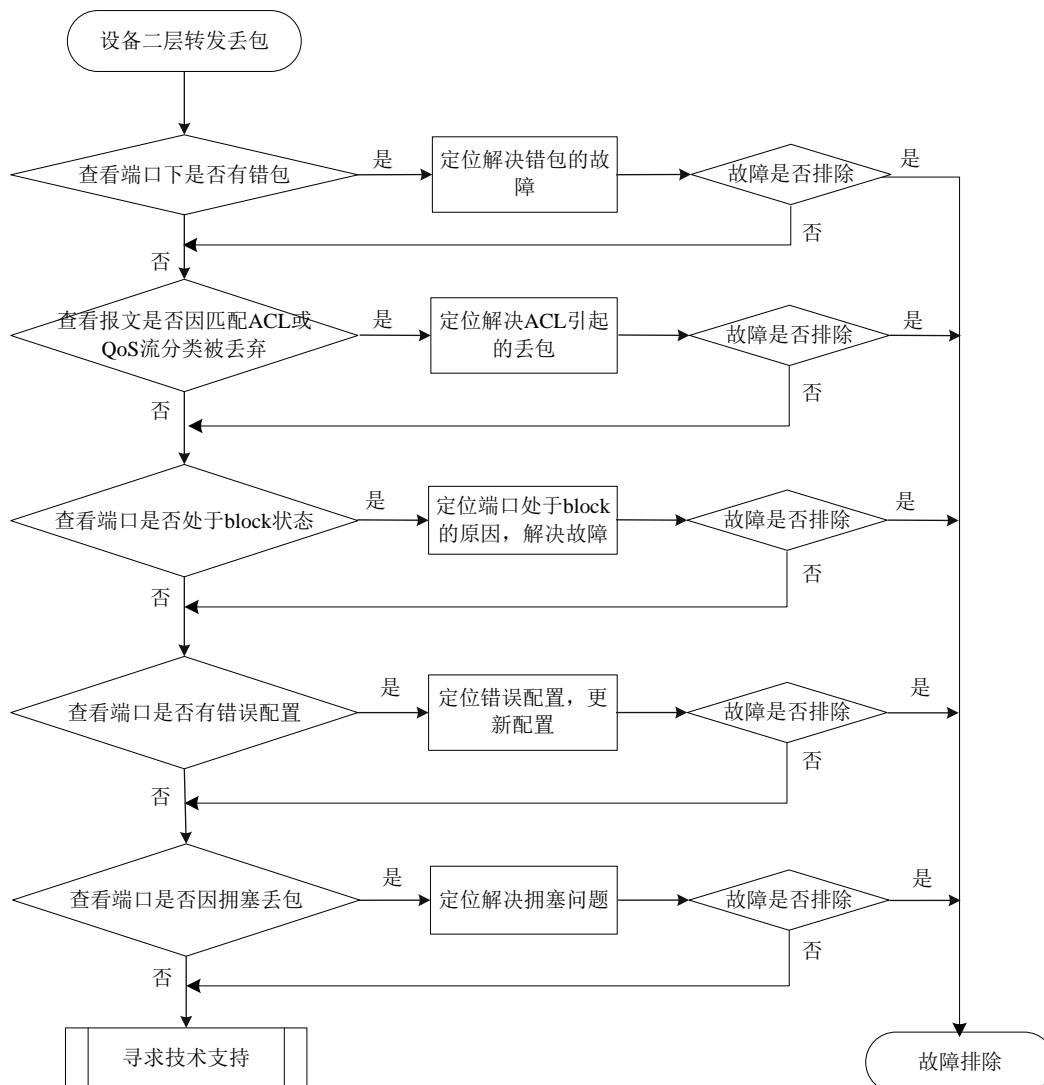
设备二层转发丢包

查看端口下是否有错包

是

定位解决错包的故障

故障是否排除

是

否

否

查看报文是否因匹配ACL或QoS流分类被丢弃

是

定位解决ACL引起的丢包

故障是否排除

是

否

否

查看端口是否处于block状态

是

定位端口处于block的原因，解决故障

故障是否排除

是

否

否

查看端口是否有错误配置

是

定位错误配置，更新配置

故障是否排除

是

否

否

查看端口是否因拥塞丢包

是

定位解决拥塞问题

故障是否排除

是

否

否

寻求技术支持

故障排除